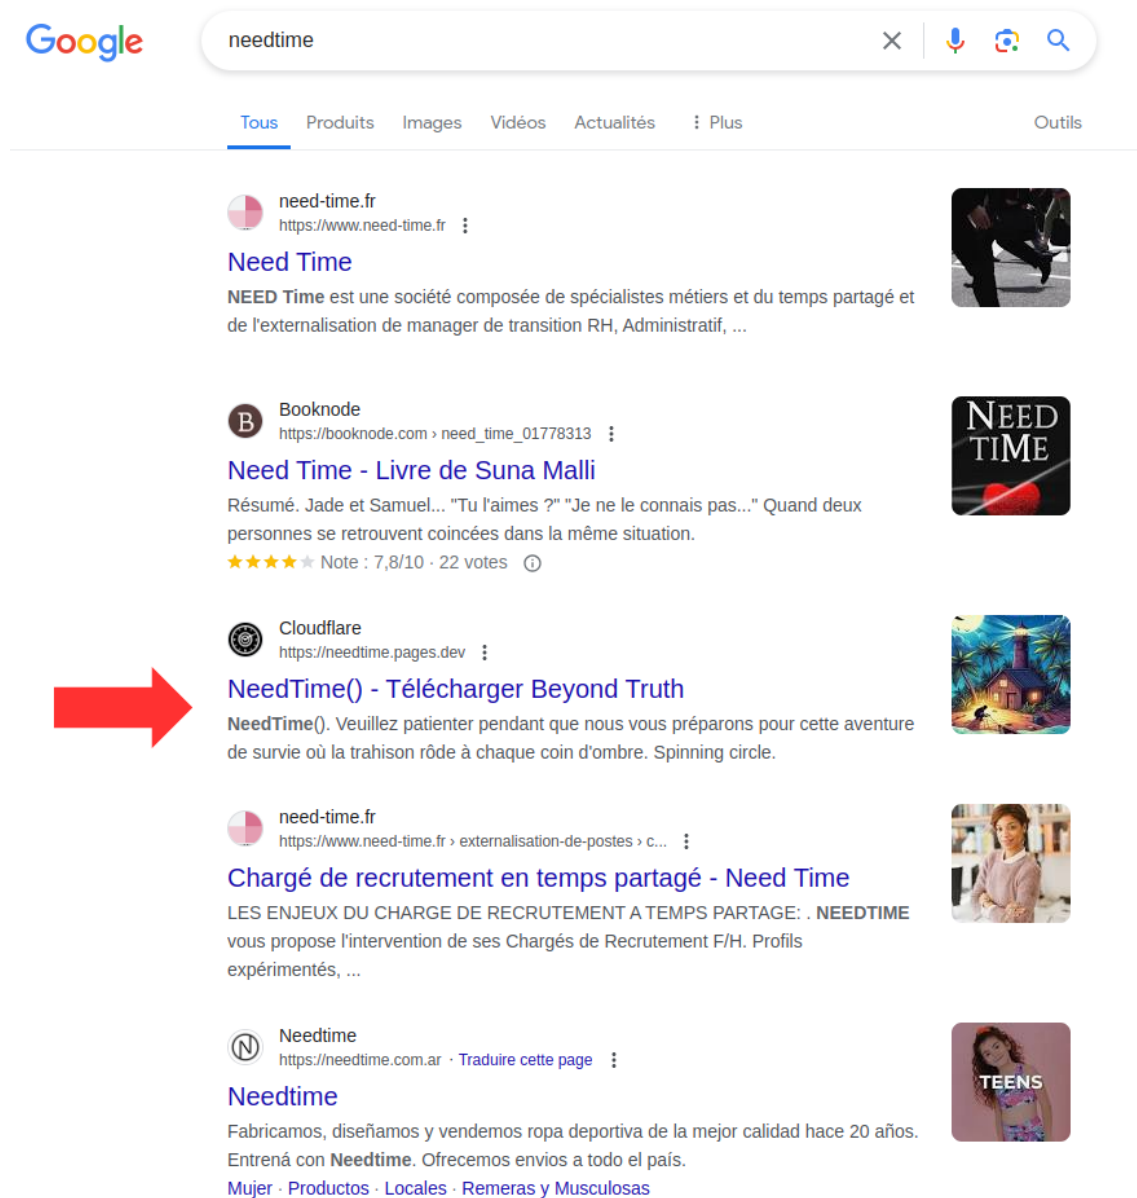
Google

needtime

Tous Produits Images Vidéos Actualités ⋮ Plus Outils

need-time.fr
https://www.need-time.fr
Need Time
NEED Time est une société composée de spécialistes métiers et du temps partagé et de l'externalisation de manager de transition RH, Administratif, ...

Booknode
https://booknode.com › need_time_01778313
Need Time - Livre de Suna Malli
Résumé. Jade et Samuel... "Tu l'aimes ?" "Je ne le connais pas..." Quand deux personnes se retrouvent coincées dans la même situation.
★★★★★ Note : 7,8/10 · 22 votes

NEED TIME

Cloudflare
https://needtime.pages.dev
NeedTime() - Télécharger Beyond Truth
NeedTime(). Veuillez patienter pendant que nous vous préparons pour cette aventure de survie où la trahison rôde à chaque coin d'ombre. Spinning circle.

need-time.fr
https://www.need-time.fr › externalisation-de-postes › c...
Chargé de recrutement en temps partagé - Need Time
LES ENJEUX DU CHARGE DE RECRUTEMENT A TEMPS PARTAGE: . NEEDTIME vous propose l'intervention de ses Chargés de Recrutement F/H. Profils expérimentés, ...

Needtime
https://needtime.com.ar · Traduire cette page
Needtime
Fabricamos, diseñamos y vendemos ropa deportiva de la mejor calidad hace 20 años. Entrená con Needtime. Ofrecemos envios a todo el país.
Mujer · Productos · Locales · Remeras y Musculosas

TEENS